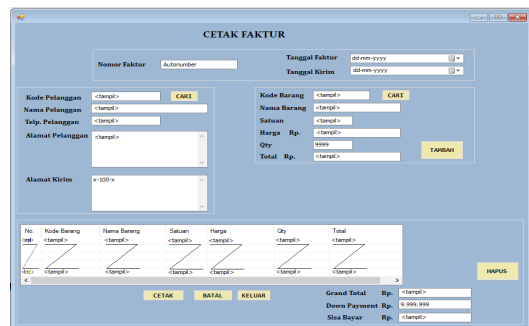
CETAK FAKTUR

Nomor Faktur Autonumber

Tanggal Faktur dd-mm-yyyy

Tanggal Kirim dd-mm-yyyy

Kode Pelanggan <tampil> CARI

Nama Pelanggan <tampil>

Telp. Pelanggan <tampil>

Alamat Pelanggan <tampil>

Alamat Kirim x-100-x

Kode Barang <tampil> CARI

Nama Barang <tampil>

Satuan <tampil>

Harga Rp. <tampil>

Qty 9999

Total Rp. <tampil>

TAMBAH

| No. | Kode Barang | Nama Barang | Satuan | Harga | Qty | Total |
|---|---|---|---|---|---|---|
| <tampil> | <tampil> | <tampil> | <tampil> | <tampil> | <tampil> | <tampil> |

HAPUS

CETAK BATAL KELUAR

Grand Total Rp. <tampil>

Down Payment Rp. 9.999.999

Sisa Bayar Rp. <tampil>